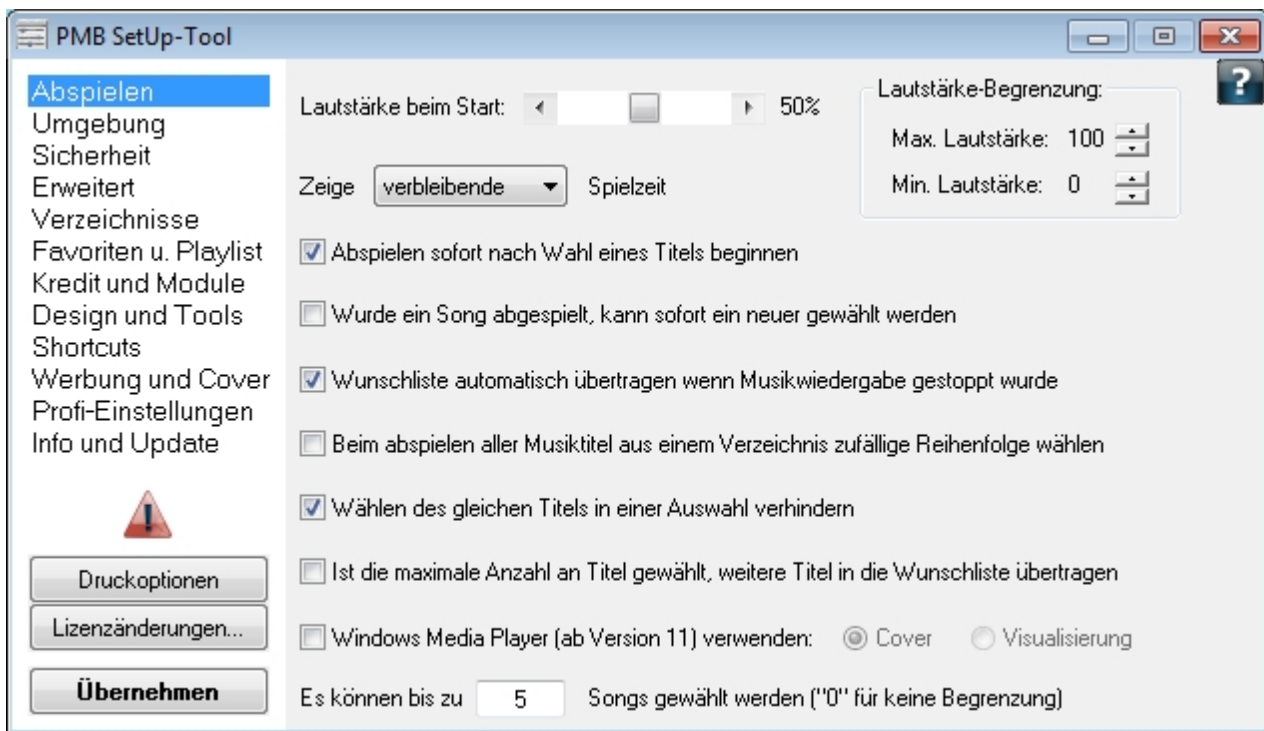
PMB SetUp-Tool

Abspielen
Umgebung
Sicherheit
Erweitert
Verzeichnisse
Favoriten u. Playlist
Kredit und Module
Design und Tools
Shortcuts
Werbung und Cover
Profi-Einstellungen
Info und Update

Druckoptionen
Lizenzänderungen...
Übernehmen

Lautstärke beim Start: 50%

Lautstärke-Begrenzung:
Max. Lautstärke: 100
Min. Lautstärke: 0

Zeige verbleibende Spielzeit

Abspielen sofort nach Wahl eines Titels beginnen

Wurde ein Song abgespielt, kann sofort ein neuer gewählt werden

Wunschliste automatisch übertragen wenn Musikwiedergabe gestoppt wurde

Beim abspielen aller Musiktitel aus einem Verzeichnis zufällige Reihenfolge wählen

Wählen des gleichen Titels in einer Auswahl verhindern

Ist die maximale Anzahl an Titel gewählt, weitere Titel in die Wunschliste übertragen

Windows Media Player (ab Version 11) verwenden: Cover Visualisierung

Es können bis zu 5 Songs gewählt werden ("0" für keine Begrenzung)